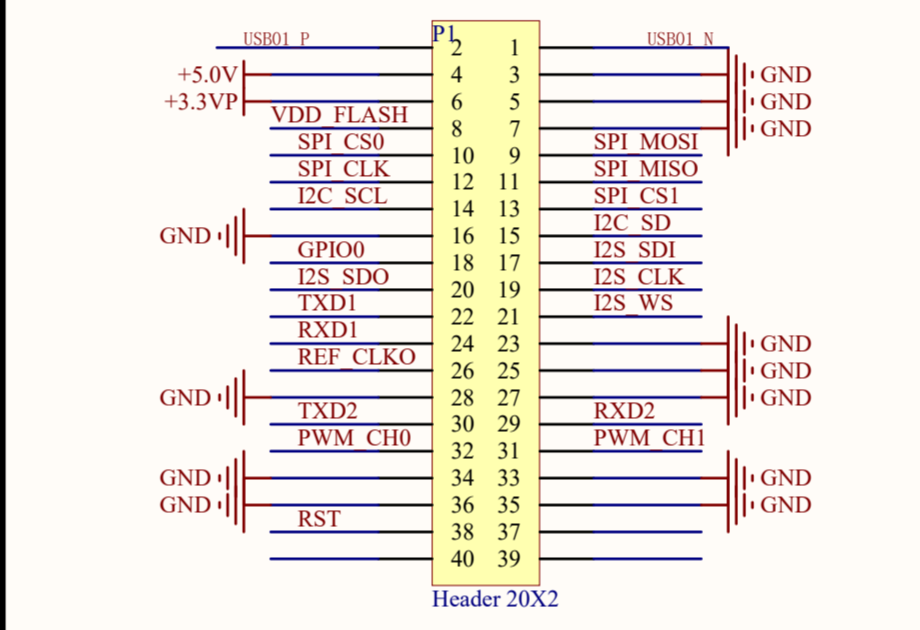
P1

USB01_P 2 1 USB01_N
+5.0V 4 3 GND
+3.3VP 6 5 GND
VDD_FLASH 8 7 GND
SPI_CS0 10 9 SPI_MOSI
SPI_CLK 12 11 SPI_MISO
I2C_SCL 14 13 SPI_CS1
GND 16 15 I2C_SD
GPIO0 18 17 I2S_SDI
I2S_SDO 20 19 I2S_CLK
TXD1 22 21 I2S_WS
RXD1 24 23 GND
REF_CLKO 26 25 GND
GND 28 27 GND
TXD2 30 29 RXD2
PWM_CH0 32 31 PWM_CH1
GND 34 33 GND
GND 36 35 GND
RST 38 37
40 39

Header 20X2